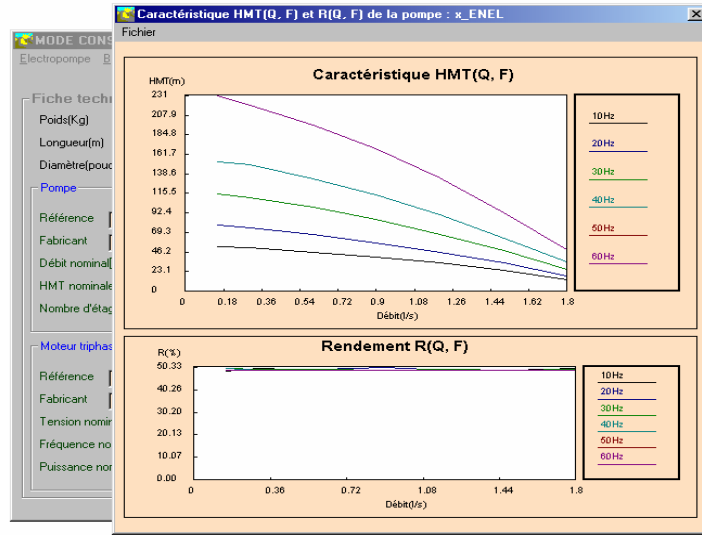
MODE CONS
Electropompe B

Fiche techn
Poids(Kg)
Longueur(m)
Diamètre(pouc
Pompe
Référence
Fabricant
Débit nominal
HMT nominale
Nombre d'étag
Moteur tripha
Référence
Fabricant
Tension nomin
Fréquence no
Puissance no

Caractéristique HMT(Q, F) et R(Q, F) de la pompe : x_ENEL
Fichier

Caractéristique HMT(Q, F)
HMT(m)
231
207.9
184.8
161.7
138.6
115.5
92.4
69.3
46.2
23.1
0
0 0.18 0.36 0.54 0.72 0.9 1.08 1.26 1.44 1.62 1.8
Débit(l/s)

10Hz
20Hz
30Hz
40Hz
50Hz
60Hz

Rendement R(Q, F)
R(%)
50.33
40.26
30.20
20.13
10.07
0.00
0 0.36 0.72 1.08 1.44 1.8
Débit(l/s)

10Hz
20Hz
30Hz
40Hz
50Hz
60Hz